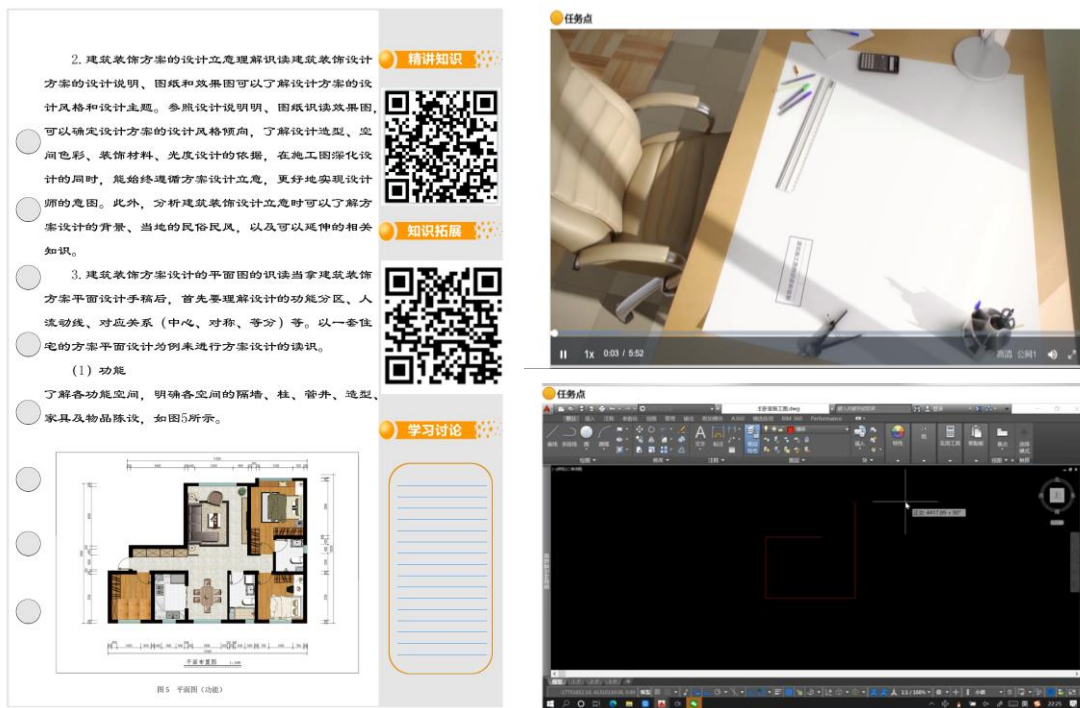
2. 建筑装饰方案的设计立意理解识读建筑装饰设计方案的设计说明、图纸和效果图可以了解设计方案的设计风格和设计主题。参照设计说明明、图纸识读效果图，可以确定设计方案的设计风格倾向，了解设计造型、空间色彩、装饰材料、光度设计的依据，在施工图深化设计的同时，能始终遵循方案设计立意，更好地实现设计师的意图。此外，分析建筑装饰设计立意时可以了解方案设计的背景、当地的民俗民风，以及可以延伸的相关知识。

3. 建筑装饰方案设计的平面图的识读当拿建筑装饰方案平面设计手稿后，首先要理解设计的功能分区、人流动线、对应关系（中心、对称、等分）等。以一套住宅的方案平面设计为例来进行方案设计的读识。

(1) 功能

了解各功能空间，明确各空间的隔墙、柱、管井、造型、家具及物品陈设，如图5所示。

平面布置图

图5 平面图（功能）

精讲知识

知识拓展

学习讨论

任务点

1x 0:03 / 5:52

高清 公网1

任务点